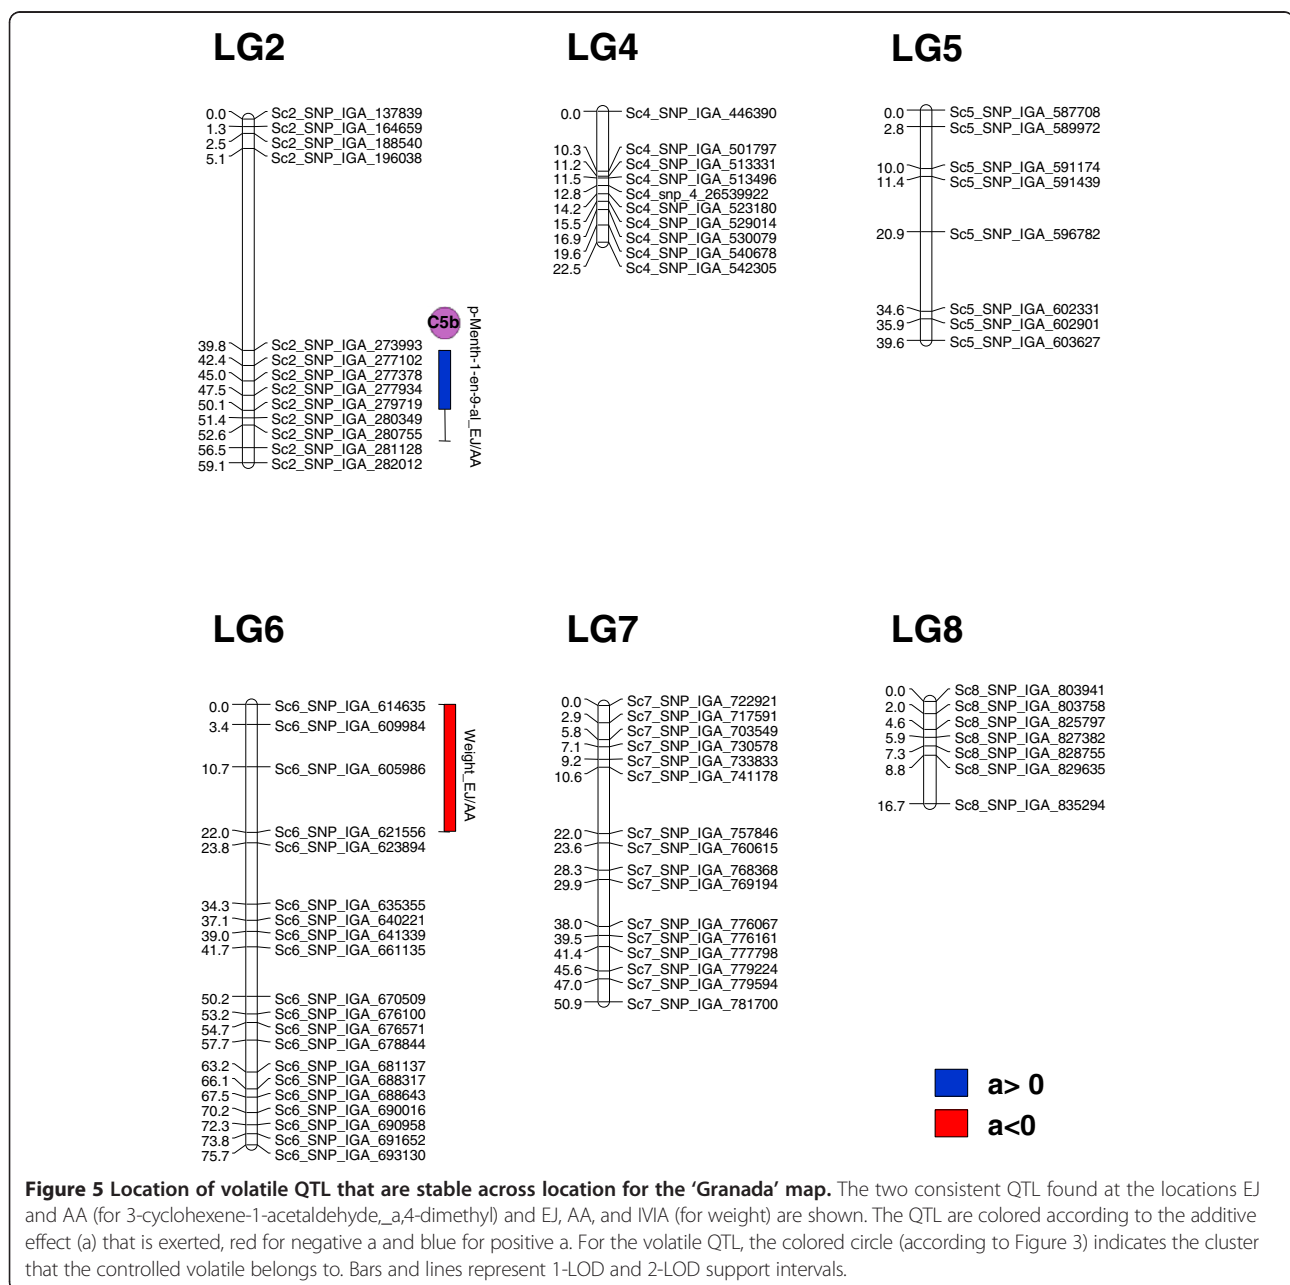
LG2

0.0 Sc2_SNP_IGA_137839
1.3 Sc2_SNP_IGA_164659
2.5 Sc2_SNP_IGA_188540
5.1 Sc2_SNP_IGA_196038

39.8 Sc2_SNP_IGA_273993
42.4 Sc2_SNP_IGA_277102
45.0 Sc2_SNP_IGA_277378
47.5 Sc2_SNP_IGA_277934
50.1 Sc2_SNP_IGA_279719
51.4 Sc2_SNP_IGA_280349
52.6 Sc2_SNP_IGA_280755
56.5 Sc2_SNP_IGA_281128
59.1 Sc2_SNP_IGA_282012

C5b
p-Menth-1-en-9-al_EJ/AA

LG4

0.0 Sc4_SNP_IGA_446390

10.3 Sc4_SNP_IGA_501797
11.2 Sc4_SNP_IGA_513331
11.5 Sc4_SNP_IGA_513496
12.8 Sc4_snp_4_26539922
14.2 Sc4_SNP_IGA_523180
15.5 Sc4_SNP_IGA_529014
16.9 Sc4_SNP_IGA_530079
19.6 Sc4_SNP_IGA_540678
22.5 Sc4_SNP_IGA_542305

LG5

0.0 Sc5_SNP_IGA_587708
2.8 Sc5_SNP_IGA_589972

10.0 Sc5_SNP_IGA_591174
11.4 Sc5_SNP_IGA_591439

20.9 Sc5_SNP_IGA_596782

34.6 Sc5_SNP_IGA_602331
35.9 Sc5_SNP_IGA_602901
39.6 Sc5_SNP_IGA_603627

LG6

0.0 Sc6_SNP_IGA_614635
3.4 Sc6_SNP_IGA_609984

10.7 Sc6_SNP_IGA_605986

22.0 Sc6_SNP_IGA_621556
23.8 Sc6_SNP_IGA_623894

34.3 Sc6_SNP_IGA_635355
37.1 Sc6_SNP_IGA_640221
39.0 Sc6_SNP_IGA_641339
41.7 Sc6_SNP_IGA_661135

50.2 Sc6_SNP_IGA_670509
53.2 Sc6_SNP_IGA_676100
54.7 Sc6_SNP_IGA_676571
57.7 Sc6_SNP_IGA_678844

63.2 Sc6_SNP_IGA_681137
66.1 Sc6_SNP_IGA_688317
67.5 Sc6_SNP_IGA_688643
70.2 Sc6_SNP_IGA_690016
72.3 Sc6_SNP_IGA_690958
73.8 Sc6_SNP_IGA_691652
75.7 Sc6_SNP_IGA_693130

Weight_EJ/AA

LG7

0.0 Sc7_SNP_IGA_722921
2.9 Sc7_SNP_IGA_717591
5.8 Sc7_SNP_IGA_703549
7.1 Sc7_SNP_IGA_730578
9.2 Sc7_SNP_IGA_733833
10.6 Sc7_SNP_IGA_741178

22.0 Sc7_SNP_IGA_757846
23.6 Sc7_SNP_IGA_760615

28.3 Sc7_SNP_IGA_768368
29.9 Sc7_SNP_IGA_769194

38.0 Sc7_SNP_IGA_776067
39.5 Sc7_SNP_IGA_776161
41.4 Sc7_SNP_IGA_777798
45.6 Sc7_SNP_IGA_779224
47.0 Sc7_SNP_IGA_779594
50.9 Sc7_SNP_IGA_781700

LG8

0.0 Sc8_SNP_IGA_803941
2.0 Sc8_SNP_IGA_803758
4.6 Sc8_SNP_IGA_825797
5.9 Sc8_SNP_IGA_827382
7.3 Sc8_SNP_IGA_828755
8.8 Sc8_SNP_IGA_829635

16.7 Sc8_SNP_IGA_835294

a> 0
a<0

**Figure 5 Location of volatile QTL that are stable across location for the 'Granada' map.** The two consistent QTL found at the locations EJ and AA (for 3-cyclohexene-1-acetaldehyde,_a,4-dimethyl) and EJ, AA, and IVIA (for weight) are shown. The QTL are colored according to the additive effect (a) that is exerted, red for negative a and blue for positive a. For the volatile QTL, the colored circle (according to Figure 3) indicates the cluster that the controlled volatile belongs to. Bars and lines represent 1-LOD and 2-LOD support intervals.